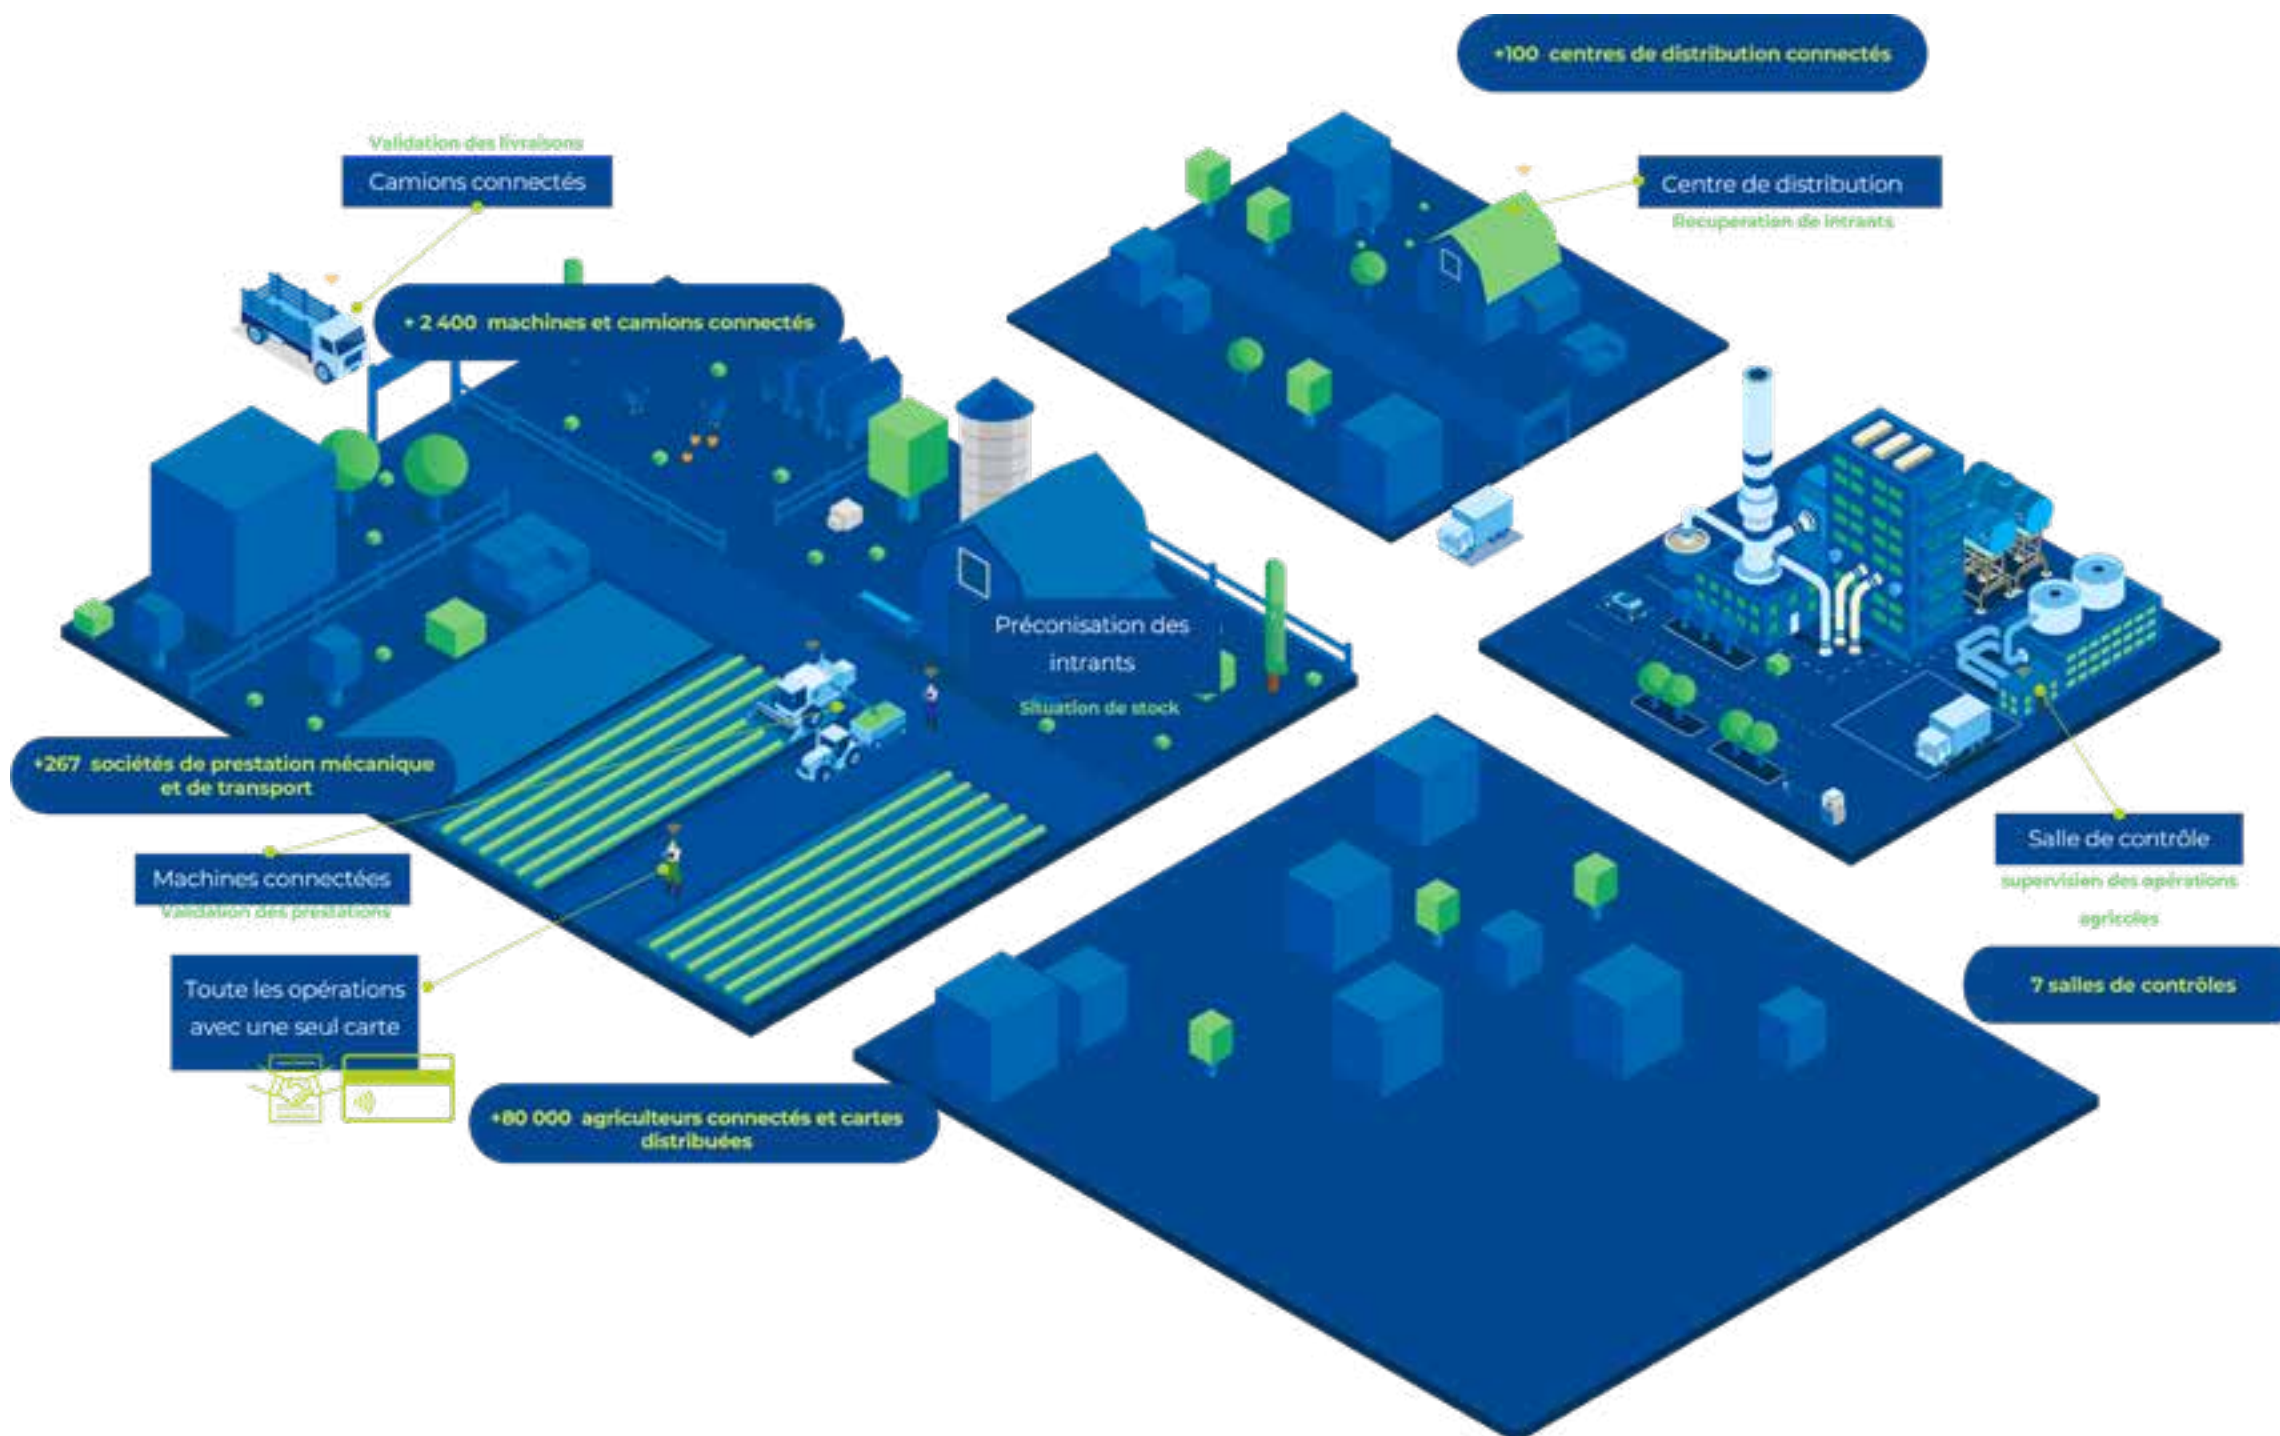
+100 centres de distribution connectés

Validation des livraisons
Camions connectés

Centre de distribution
Recuperation de intrants

+ 2 400 machines et camions connectés

Préconisation des intrants
Situation de stock

+267 sociétés de prestation mécanique et de transport

Machines connectées
Validation des prestations

Salle de contrôle
supervision des opérations agricoles

7 salles de contrôles

Toute les opérations avec une seul carte

+80 000 agriculteurs connectés et cartes distribuées